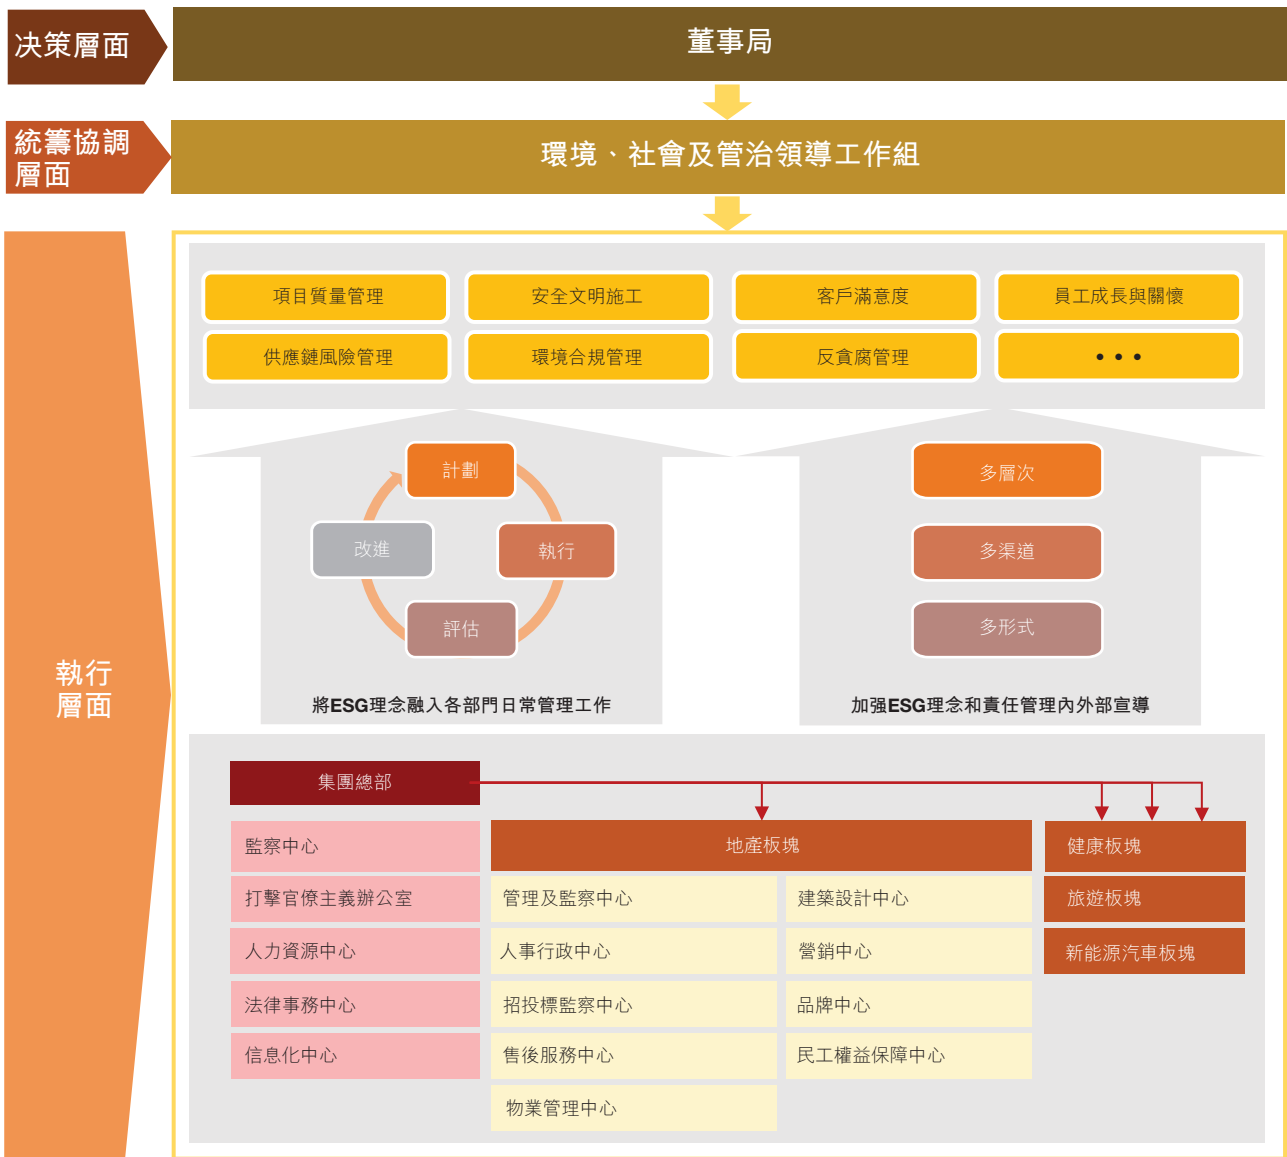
決策層面

董事局

統籌協調層面

環境、社會及管治領導工作組

執行層面

項目質量管理
安全文明施工
客戶滿意度
員工成長與關懷
供應鏈風險管理
環境合規管理
反貪腐管理
• • •

計劃
執行
評估
改進

將ESG理念融入各部門日常管理工作

多層次
多渠道
多形式

加强ESG理念和責任管理內外部宣導

集團總部

監察中心
打擊官僚主義辦公室
人力資源中心
法律事務中心
信息化中心

地產板塊

管理及監察中心
建築設計中心
人事行政中心
營銷中心
招投標監察中心
品牌中心
售後服務中心
民工權益保障中心
物業管理中心

健康板塊
旅遊板塊
新能源汽車板塊